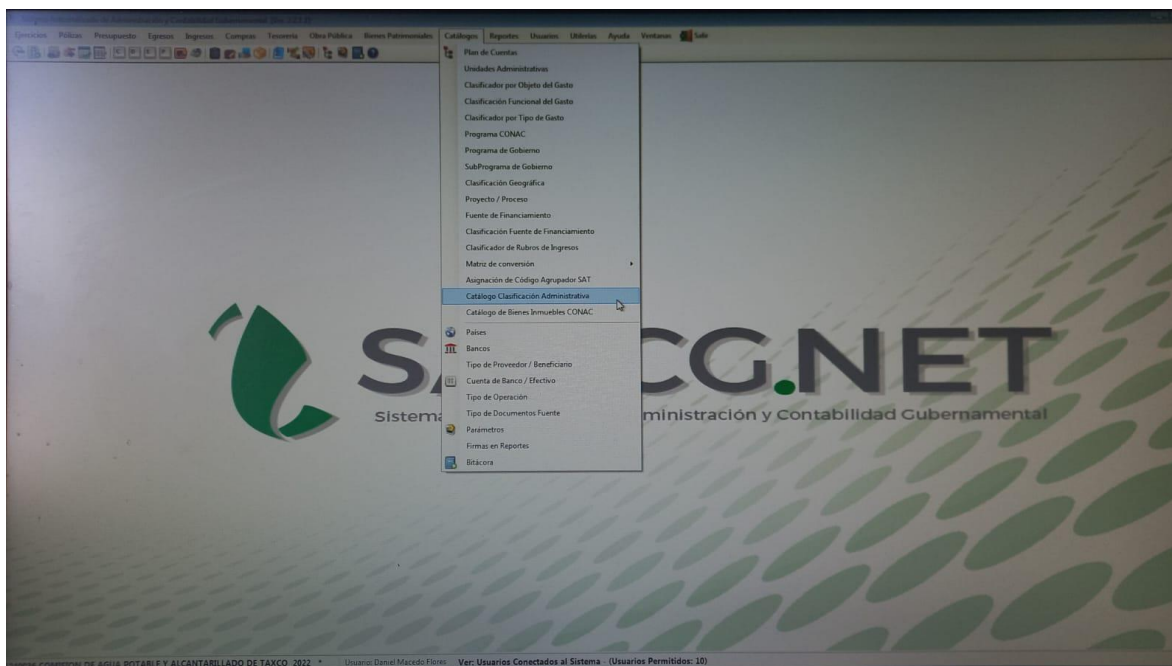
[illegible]

Ejercicios Pólizas Presupuesto Egresos Ingresos Compras Tesorería Obra Pública Bienes Patrimoniales Catálogos Reportes Usuarios Utilerías Ayuda Ventanas Salir

Plan de Cuentas
Unidades Administrativas
Clasificador por Objeto del Gasto
Clasificación Funcional del Gasto
Clasificador por Tipo de Gasto
Programa CONAC
Programa de Gobierno
SubPrograma de Gobierno
Clasificación Geográfica
Proyecto / Proceso
Fuente de Financiamiento
Clasificación Fuente de Financiamiento
Clasificador de Rubros de Ingresos
Matriz de conversión
Asignación de Código Agrupador SAT
Catálogo Clasificación Administrativa
Catálogo de Bienes Inmuebles CONAC
Países
Bancos
Tipo de Proveedor / Beneficiario
Cuenta de Banco / Efectivo
Tipo de Operación
Tipo de Documentos Fuente
Parámetros
Firmas en Reportes
Bitácora

SA CG.NET
Sistema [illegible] ministración y Contabilidad Gubernamental

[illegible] COMISION DE AGUA POTABLE Y ALCANTARILLADO DE TAXCO 2022 * Usuario: Daniel Macedo Flores Ver: Usuarios Conectados al Sistema - (Usuarios Permitidos: 10)